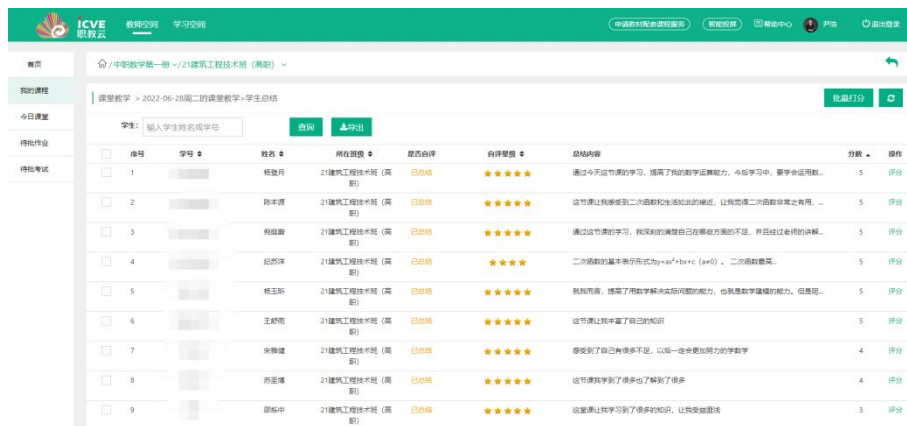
ICVE 职教云 教师空间 学习空间 申请教材配套课程服务 智能投屏 帮助中心 尹浩 退出登录

首页
我的课程
今日课堂
待批作业
待批考试

中职数学第一册 / 21建筑工程技术班（高职）

课堂教学 > 2022-06-28周二的课堂教学 > 学生总结

批量打分

学生： 输入学生姓名或学号 查询 导出

| 序号 | 学号 | 姓名 | 所在班级 | 是否自评 | 自评星级 | 总结内容 | 分数 | 操作 |
|---|---|---|---|---|---|---|---|---|
| 1 | | 杨登月 | 21建筑工程技术班（高职） | 已总结 | ★★★★★ | 通过今天这节课的学习，提高了我的数学运算能力，今后学习中，要学会运用数... | 5 | 评分 |
| 2 | | 陈本源 | 21建筑工程技术班（高职） | 已总结 | ★★★★★ | 这节课让我感受到二次函数和生活知识的接近，让我觉得二次函数非常之有用，... | 5 | 评分 |
| 3 | | 何庭蔚 | 21建筑工程技术班（高职） | 已总结 | ★★★★★ | 通过这节课的学习，我深刻的清楚自己在哪些方面的不足，并且经过老师的讲解... | 5 | 评分 |
| 4 | | 纪苏洋 | 21建筑工程技术班（高职） | 已总结 | ★★★★ | 二次函数的基本表示形式为$y=ax^2+bx+c$（$a\neq0$），二次函数最高... | 5 | 评分 |
| 5 | | 杨玉昕 | 21建筑工程技术班（高职） | 已总结 | ★★★★★ | 我我而言，提高了用数学解决实际问题的能力，也就是数学建模的能力。但是因... | 5 | 评分 |
| 6 | | 王舒雨 | 21建筑工程技术班（高职） | 已总结 | ★★★★★ | 这节课让我丰富了自己的知识 | 5 | 评分 |
| 7 | | 宋雅健 | 21建筑工程技术班（高职） | 已总结 | ★★★★★ | 感受到了自己有很多不足，以后一定会更加努力的学数学 | 4 | 评分 |
| 8 | | 苏圣博 | 21建筑工程技术班（高职） | 已总结 | ★★★★★ | 这节课我学到了很多也了解到了很多 | 4 | 评分 |
| 9 | | 邵栎中 | 21建筑工程技术班（高职） | 已总结 | ★★★★★ | 这堂课让我学习到了很多的知识，让我受益匪浅 | 3 | 评分 |